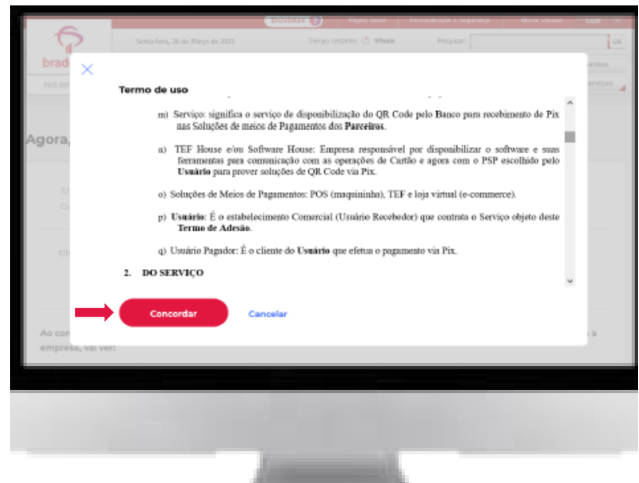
Dúvidas
Sexta-feira, 26 de Março de 2021
Tempo restante
Pesquisar
OK
brad
Agora,
Ao con
empresa, vai ver:

Termo de uso

m) Serviço: significa o serviço de disponibilização do QR Code pelo Banco para recebimento de Pix nas Soluções de meios de Pagamentos dos **Parceiros**.

n) TEF House e/ou Software House: Empresa responsável por disponibilizar o software e suas ferramentas para comunicação com as operações de Cartão e agora com o PSP escolhido pelo **Usuário** para prover soluções de QR Code via Pix.

o) Soluções de Meios de Pagamentos: POS (maquininha), TEF e loja virtual (e-commerce).

p) **Usuário**: É o estabelecimento Comercial (Usuário Recebedor) que contrata o Serviço objeto deste **Termo de Adesão**.

q) Usuário Pagador: É o cliente do **Usuário** que efetua o pagamento via Pix.

2. **DO SERVIÇO**

Concordar
Cancelar